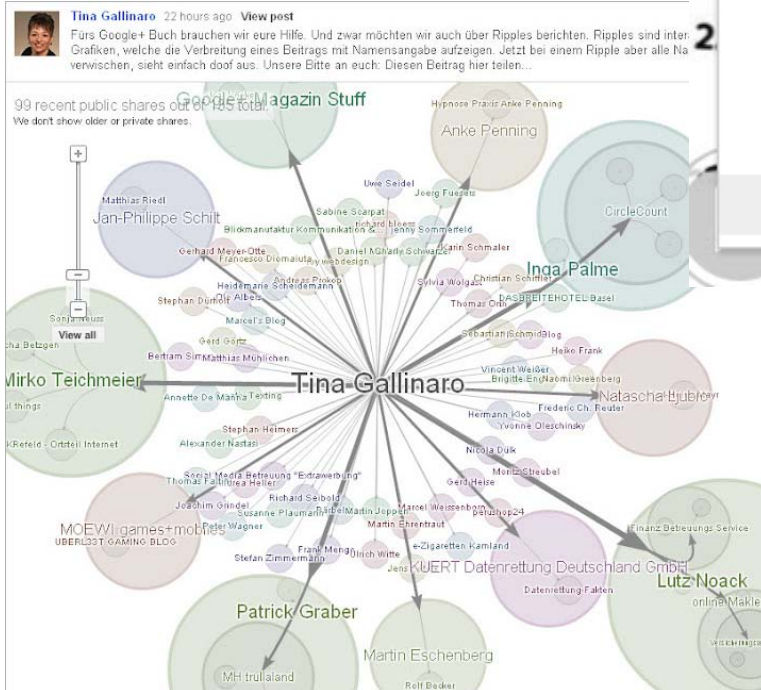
Tina Gallinaro 22 hours ago View post
Fürs Google+ Buch brauchen wir eure Hilfe. Und zwar möchten wir auch über Ripples berichten. Ripples sind inter Grafiken, welche die Verbreitung eines Beitrags mit Namensangabe aufzeigen. Jetzt bei einem Ripple aber alle Na verwischen, sieht einfach doof aus. Unsere Bitte an euch: Diesen Beitrag hier teilen...

2.

99 recent public shares out of 185 total.
We don't show older or private shares.

View all

Google+ Magazin Stuff
Hypnose Praxis Anke Penning
Anke Penning
Matthias Riedl
Jan-Philippe Schilt
Uwe Seidel
Joerg Fuesers
Sabine Scarpat
richard bloess
Blickmanufaktur Kommunikation & Jenny Sommerfeld
CircleCount
Daniel Michaely Schwarze
Karin Schmaler
Gerhard Meyer-Otte
Francesco Diomaiuta
webdesign
Andreas Prokop
Heidemarie Scheidemann
Sylvia Wolgast
Christian Schmiet
Inga Palme
Stephan Dürr
Ole Albes
Thomas Orth
DASBREITEHOTEL Basel
Sonja Reuss
cha Betzgen
Marcel's Blog
Sebastian Schmid
Blog
Gerd Görtz
Heike Frank
Bertram Si
Matthias Mühlichen
Mirko Teichmeier
Tina Gallinaro
Vincent Weißer
Brigitte Eng
Naomi Greenberg
Natascha Ljubic
Annette De Manna
Texting
al things
Hermann Klob
Frederic Ch. Reuter
Stephan Heimers
Yvonne Oleschinsky
Krefeld - Ortsteil Internet
Alexander Nastasi
Nicola Dülk
Social Media Betreuung "Eidrawerbung"
Moritz Streubel
Thomas Falk
Andrea Heller
Gerd Heise
Richard Seibold
Joachim Grindel
Susanne Plaumann
Daniel
Martin Joppen
Marcel Weissenborn
pelushop24
MOEWI-games+mobiles
Peter Wagner
Martin Ehrentraut
Finanz Betreuungs Service
UBERL33T GAMING BLOG
e-Zigaretten Kamland
Frank Mengel
Ulrich Witte
Stefan Zimmermann
Jens
KUERT Datenrettung Deutschland GmbH
Lutz Noack
Datenrettung-Fakten
online Makle
Patrick Graber
Martin Eschenberg
MH trullaland
Rolf Becker